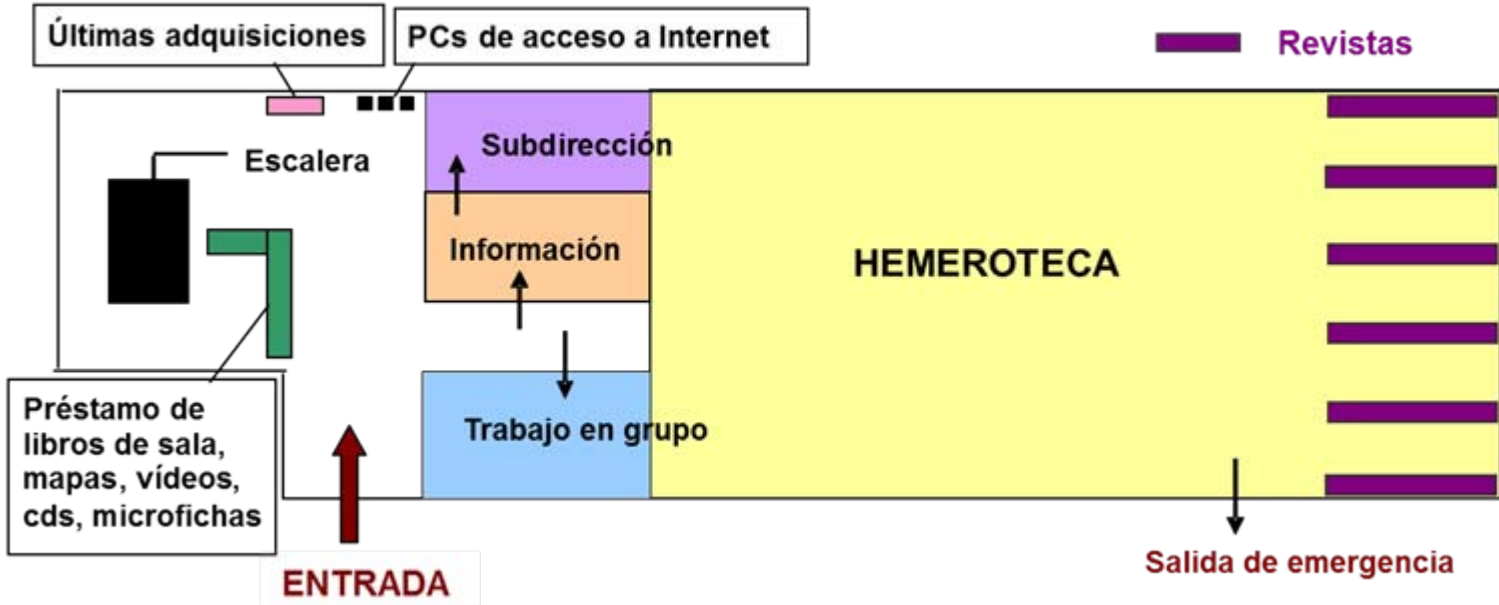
Últimas adquisiciones

PCs de acceso a Internet

Revistas

Escalera

Subdirección

Información

HEMEROTECA

Trabajo en grupo

Préstamo de libros de sala, mapas, vídeos, cds, microfichas

ENTRADA

Salida de emergencia